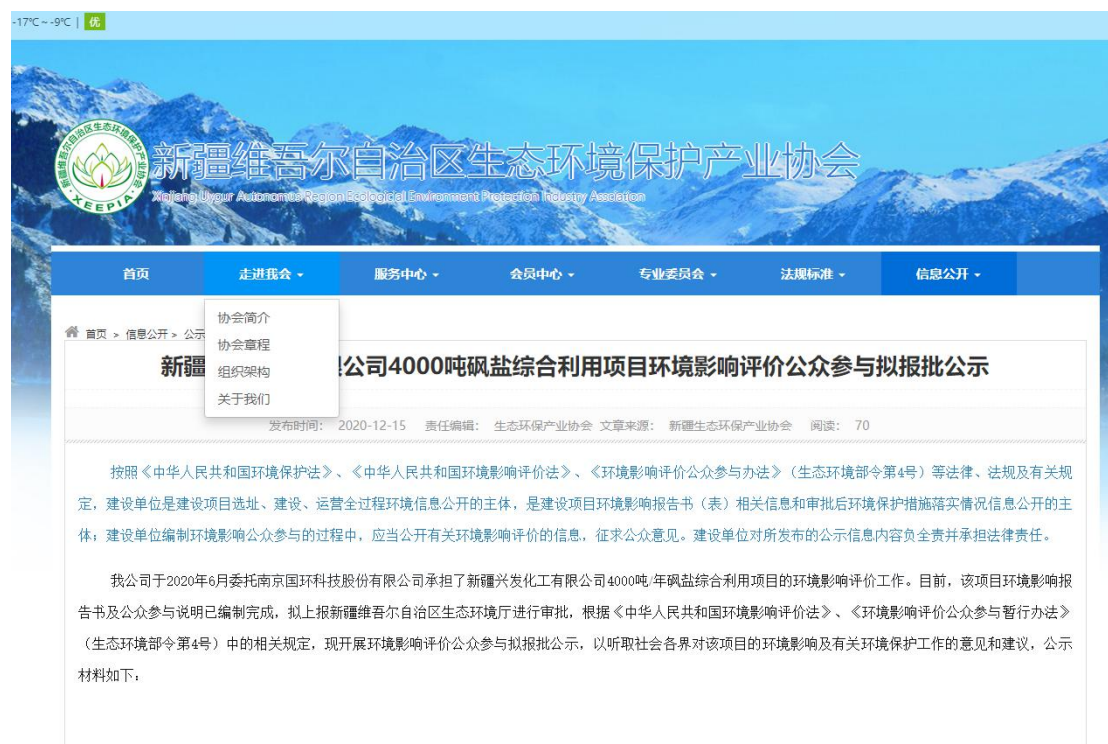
-17°C ~ -9°C | 优

新疆维吾尔自治区生态环境保护产业协会
XEEPIA
Xinjiang Uygur Autonomous Region Ecological Environment Protection Industry Association

首页 走进我会 服务中心 会员中心 专业委员会 法规标准 信息公开

协会简介
协会章程
组织架构
关于我们

首页 > 信息公开 > 公示

新疆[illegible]公司4000吨砜盐综合利用项目环境影响评价公众参与拟报批公示

发布时间: 2020-12-15 责任编辑: 生态环保产业协会 文章来源: 新疆生态环保产业协会 阅读: 70

按照《中华人民共和国环境保护法》、《中华人民共和国环境影响评价法》、《环境影响评价公众参与办法》(生态环境部令第4号)等法律、法规及有关规定,建设单位是建设项目选址、建设、运营全过程环境信息公开的主体,是建设项目环境影响报告书(表)相关信息和审批后环境保护措施落实情况信息公开的主体;建设单位编制环境影响公众参与的过程中,应当公开有关环境影响评价的信息,征求公众意见。建设单位对所发布的公示信息内容负全责并承担法律责任。

我公司于2020年6月委托南京国环科技股份有限公司承担了新疆兴发化工有限公司4000吨/年砜盐综合利用项目的环境影响评价工作。目前,该项目环境影响报告书及公众参与说明已编制完成,拟上报新疆维吾尔自治区生态环境厅进行审批,根据《中华人民共和国环境影响评价法》、《环境影响评价公众参与暂行办法》(生态环境部令第4号)中的相关规定,现开展环境影响评价公众参与拟报批公示,以听取社会各界对该项目的环境影响及有关环境保护工作的意见和建议,公示材料如下: